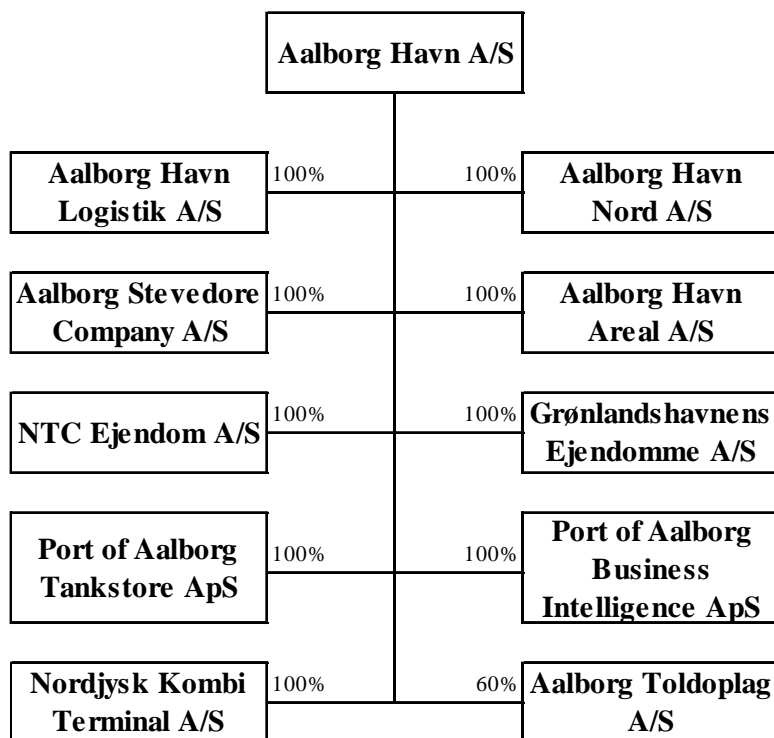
Aalborg Havn A/S

Aalborg Havn Logistik A/S

100%

100%

Aalborg Havn Nord A/S

Aalborg Stevedore Company A/S

100%

100%

Aalborg Havn Areal A/S

NTC Ejendom A/S

100%

100%

Grønlandshavnens Ejendomme A/S

Port of Aalborg Tankstore ApS

100%

100%

Port of Aalborg Business Intelligence ApS

Nordjysk Kombi Terminal A/S

100%

60%

Aalborg Toldoplag A/S